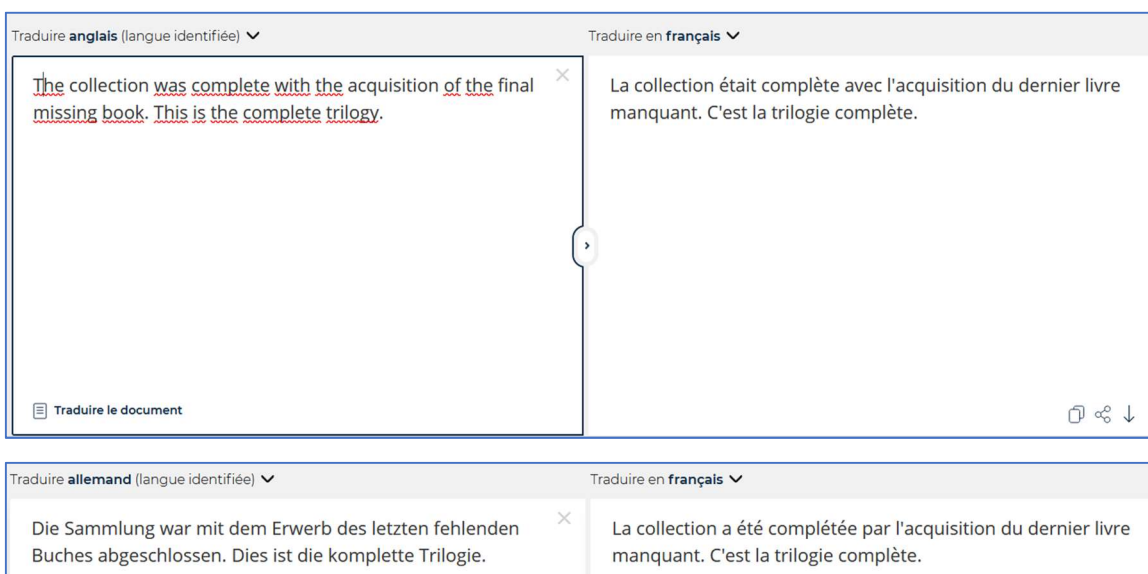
Traduire **anglais** (langue identifiée)

Traduire en **français**

The collection was complete with the acquisition of the final missing book. This is the complete trilogy.

La collection était complète avec l'acquisition du dernier livre manquant. C'est la trilogie complète.

Traduire le document

Traduire **allemand** (langue identifiée)

Traduire en **français**

Die Sammlung war mit dem Erwerb des letzten fehlenden Buches abgeschlossen. Dies ist die komplette Trilogie.

La collection a été complétée par l'acquisition du dernier livre manquant. C'est la trilogie complète.